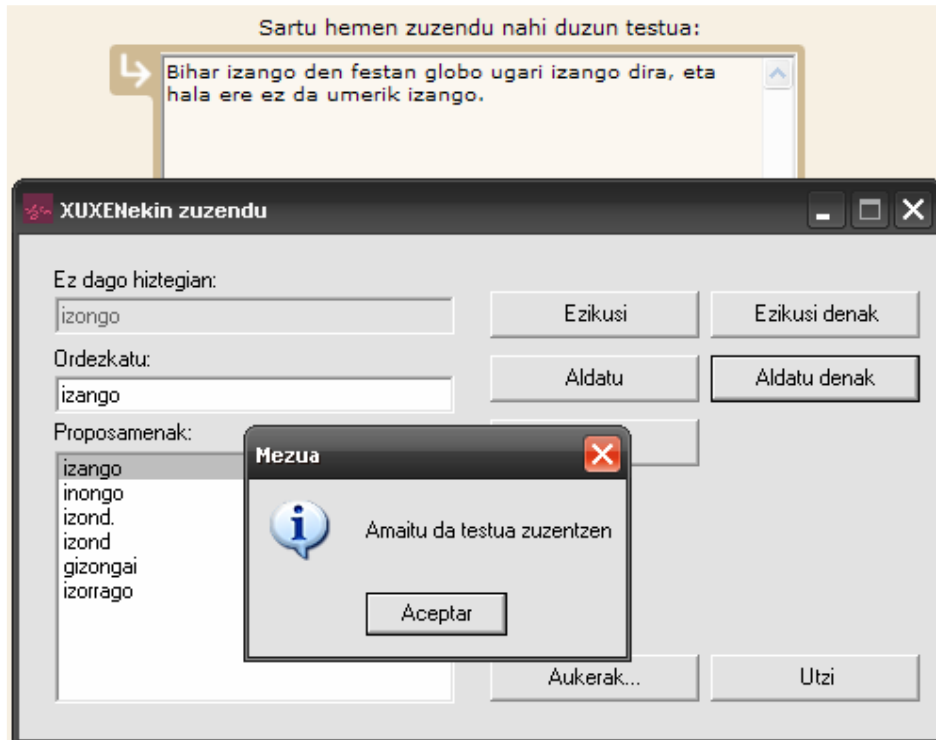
Sartu hemen zuzendu nahi duzun testua:

Bihar izango den festan globo ugari izango dira, eta hala ere ez da umerik izango.

XUXENekin zuzendu

Ez dago hiztegian:

izongo

Ordezkatu:

izango

Proposamenak:

izango
inongo
izond.
izond
gizongai
izorrago

Ezikusi

Ezikusi denak

Aldatu

Aldatu denak

Aukerak...

Utzi

Mezua

Amaitu da testua zuzentzen

Aceptar